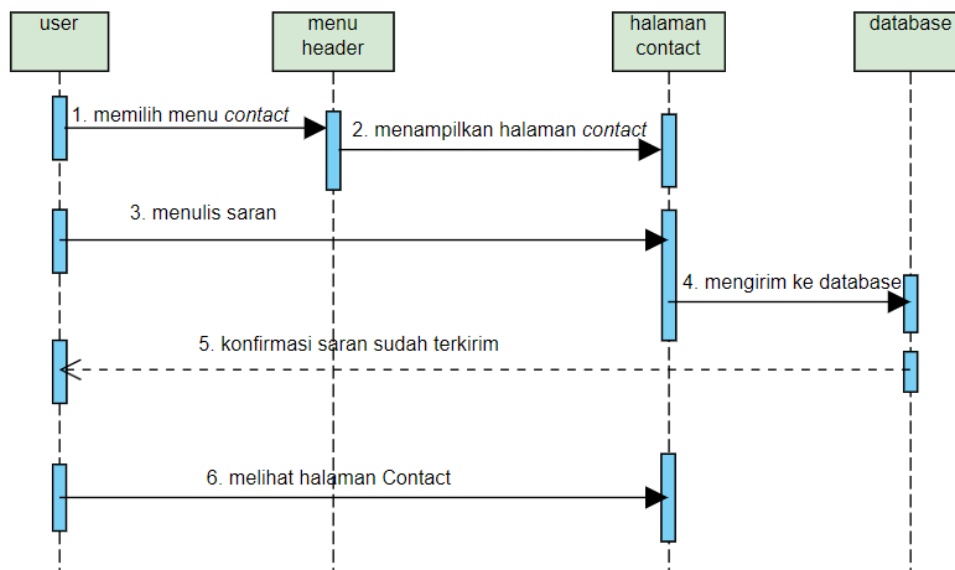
user

menu header

halaman contact

database

1. memilih menu *contact*

2. menampilkan halaman *contact*

3. menulis saran

4. mengirim ke database

5. konfirmasi saran sudah terkirim

6. melihat halaman Contact